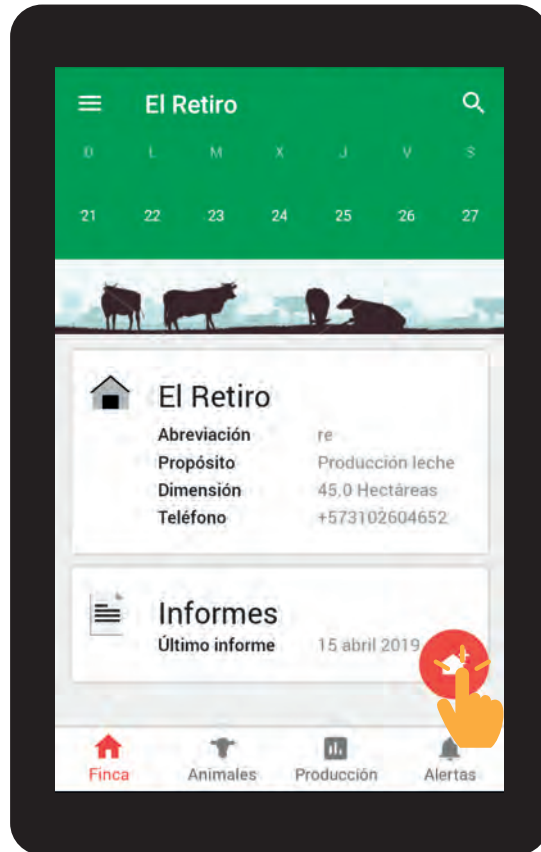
El Retiro

D L M X J V S

21 22 23 24 25 26 27

El Retiro

Abreviación re
Propósito Producción leche
Dimensión 45,0 Hectáreas
Teléfono +573102604652

Informes
Último informe 15 abril 2019

Finca Animales Producción Alertas